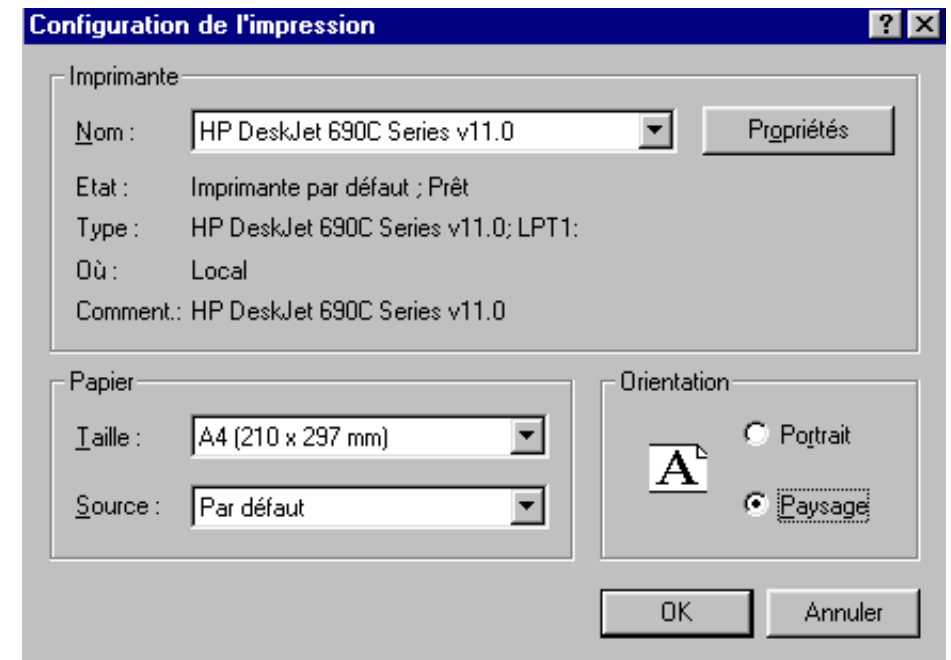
Configuration de l'impression

?

Imprimante

Nom : HP DeskJet 690C Series v11.0

Propriétés

Etat : Imprimante par défaut ; Prêt

Type : HP DeskJet 690C Series v11.0; LPT1:

Où : Local

Comment.: HP DeskJet 690C Series v11.0

Papier

Taille : A4 (210 x 297 mm)

Source : Par défaut

Orientation

A

Portrait

Paysage

OK

Annuler